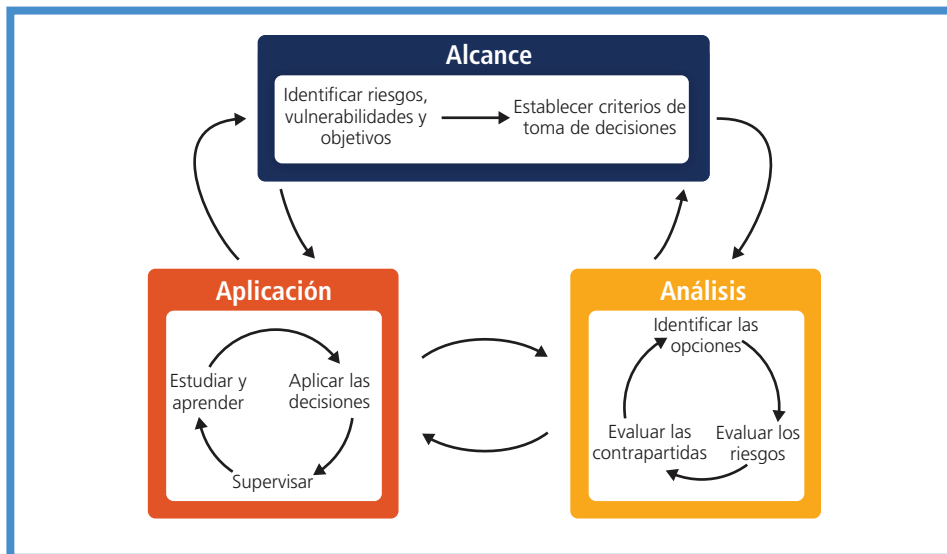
Alcance

Identificar riesgos, vulnerabilidades y objetivos

Establecer criterios de toma de decisiones

Aplicación

Estudiar y aprender

Aplicar las decisiones

Supervisar

Análisis

Identificar las opciones

Evaluar los riesgos

Evaluar las contrapartidas